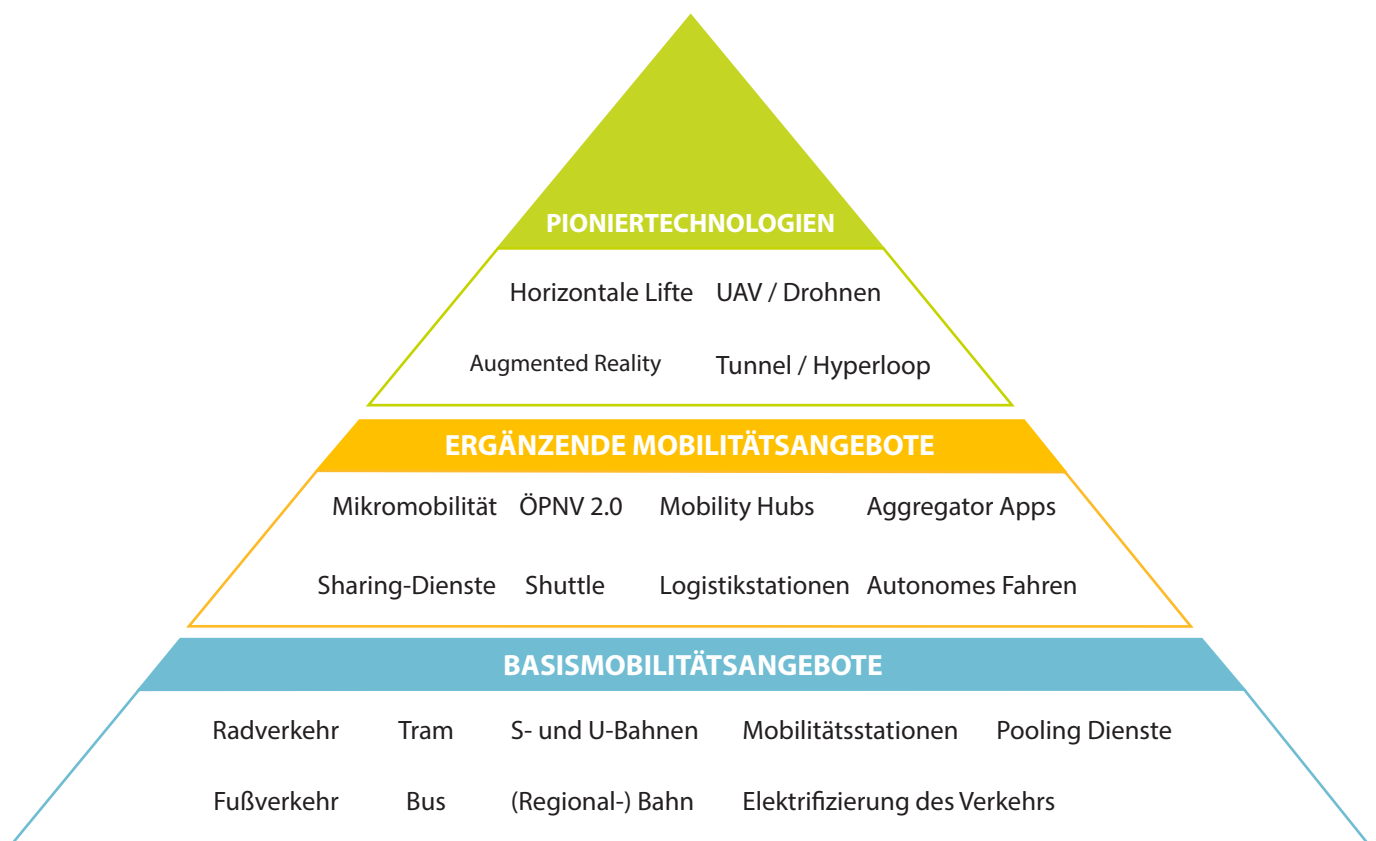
PIONIERTECHNOLOGIEN

Horizontale Lifte UAV / Drohnen

Augmented Reality Tunnel / Hyperloop

ERGÄNZENDE MOBILITÄTSANGEBOTE

Mikromobilität ÖPNV 2.0 Mobility Hubs Aggregator Apps

Sharing-Dienste Shuttle Logistikstationen Autonomes Fahren

BASISMOBILITÄTSANGEBOTE

Radverkehr Tram S- und U-Bahnen Mobilitätsstationen Pooling Dienste

Fußverkehr Bus (Regional-) Bahn Elektrifizierung des Verkehrs